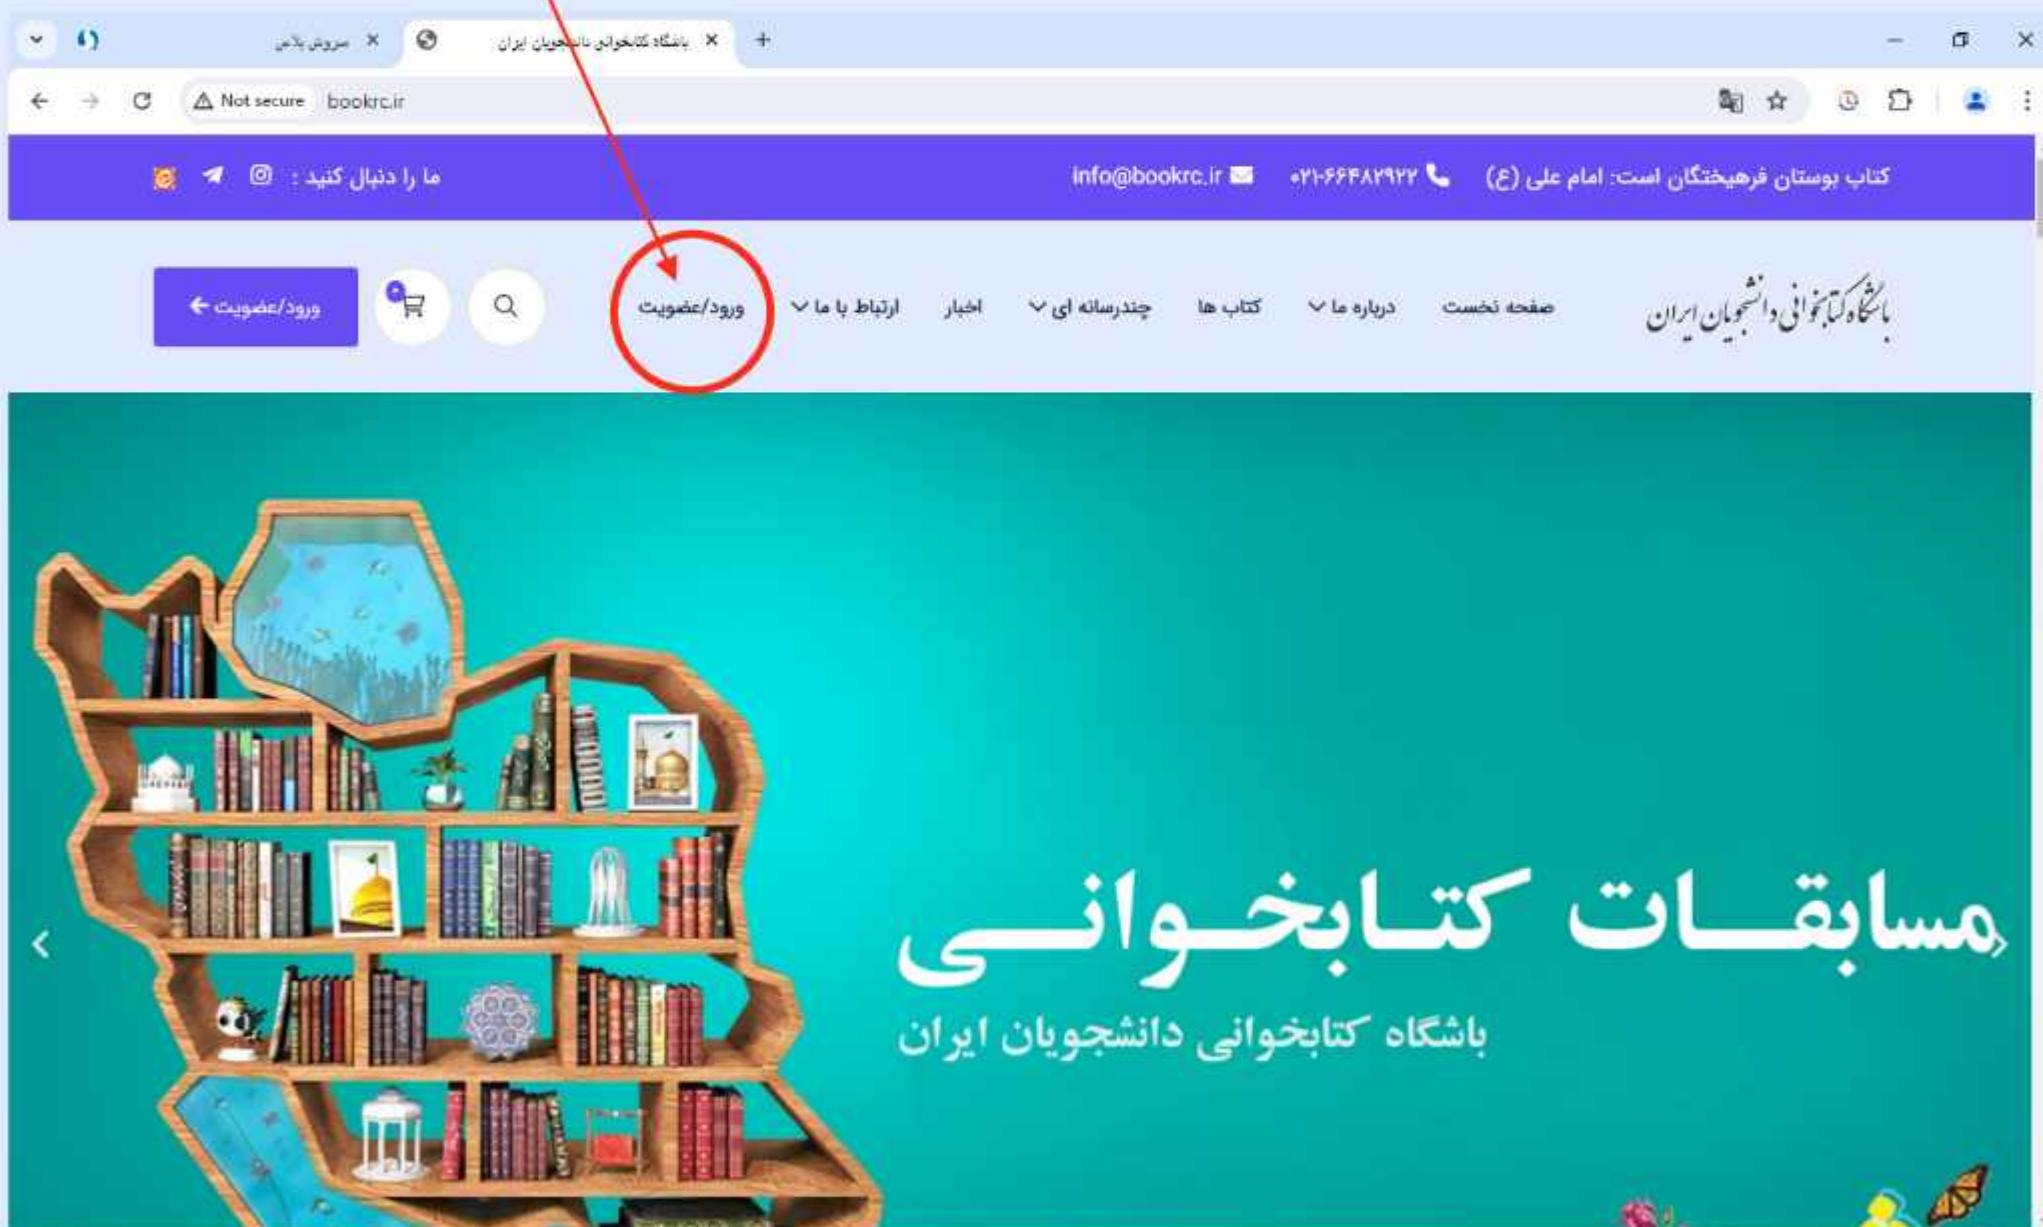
سروش پلاس
باشگاه کتابخوانی دانشجویان ایران
Not secure bookrc.ir

کتاب بوستان فرهیختگان است: امام علی (ع) ۰۲۱-۶۶۴۸۲۹۲۲ info@bookrc.ir ما را دنبال کنید :

باشگاه کتابخوانی دانشجویان ایران
صفحه نخست
درباره ما
کتاب ها
چندرسانه ای
اخبار
ارتباط با ما
ورود/عضویت
۰
ورود/عضویت

مسابقــات کتابخــوانـــی
باشگاه کتابخوانی دانشجویان ایران